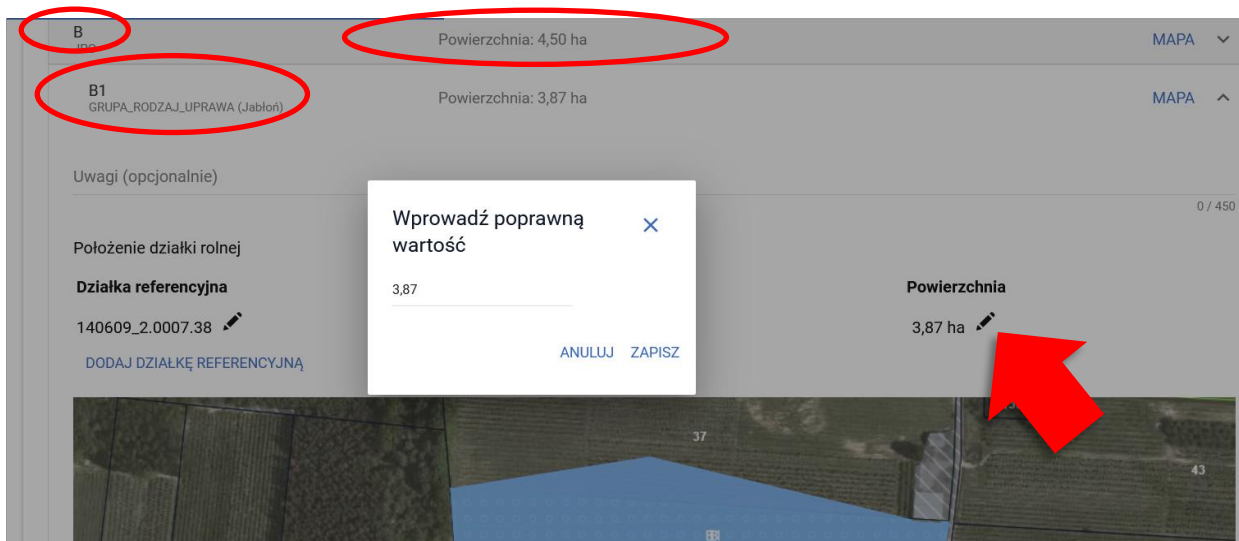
B
JPO

Powierzchnia: 4,50 ha

MAPA

B1
GRUPA_RODZAJ_UPRAWA (Jabłoń)

Powierzchnia: 3,87 ha

MAPA

Uwagi (opcjonalnie)

0 / 450

Położenie działki rolnej

Działka referencyjna

140609_2.0007.38

DODAJ DZIAŁKĘ REFERENCYJNĄ

Powierzchnia

3,87 ha

Wprowadź poprawną wartość

3,87

ANULUJ ZAPISZ

37

43